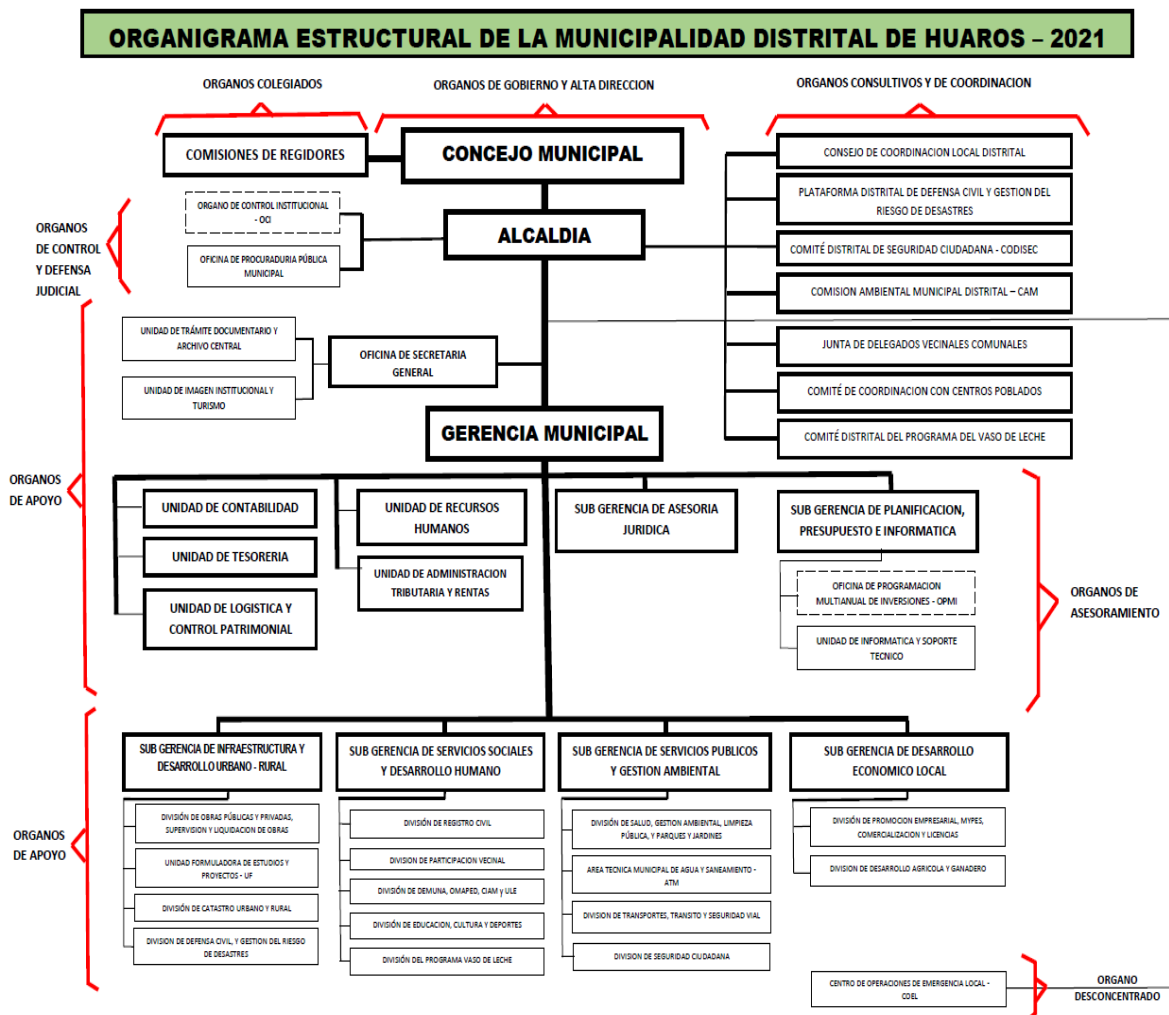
ORGANIGRAMA ESTRUCTURAL DE LA MUNICIPALIDAD DISTRITAL DE HUAROS – 2021

ORGANOS COLEGIADOS

ORGANOS DE GOBIERNO Y ALTA DIRECCION

ORGANOS CONSULTIVOS Y DE COORDINACION

COMISIONES DE REGIDORES

CONCEJO MUNICIPAL

CONSEJO DE COORDINACION LOCAL DISTRITAL

PLATAFORMA DISTRITAL DE DEFENSA CIVIL Y GESTION DEL RIESGO DE DESASTRES

COMITÉ DISTRITAL DE SEGURIDAD CIUDADANA - CODISEC

COMISION AMBIENTAL MUNICIPAL DISTRITAL – CAM

JUNTA DE DELEGADOS VECINALES COMUNALES

COMITÉ DE COORDINACION CON CENTROS POBLADOS

COMITÉ DISTRITAL DEL PROGRAMA DEL VASO DE LECHE

ORGANOS DE CONTROL Y DEFENSA JUDICIAL

ORGANO DE CONTROL INSTITUCIONAL - OCI

OFICINA DE PROCURADURIA PÚBLICA MUNICIPAL

ALCALDIA

UNIDAD DE TRÁMITE DOCUMENTARIO Y ARCHIVO CENTRAL

UNIDAD DE IMAGEN INSTITUCIONAL Y TURISMO

OFICINA DE SECRETARIA GENERAL

GERENCIA MUNICIPAL

ORGANOS DE APOYO

UNIDAD DE CONTABILIDAD

UNIDAD DE TESORERIA

UNIDAD DE LOGISTICA Y CONTROL PATRIMONIAL

UNIDAD DE RECURSOS HUMANOS

UNIDAD DE ADMINISTRACION TRIBUTARIA Y RENTAS

SUB GERENCIA DE ASESORIA JURIDICA

SUB GERENCIA DE PLANIFICACION, PRESUPUESTO E INFORMATICA

OFICINA DE PROGRAMACION MULTIANUAL DE INVERSIONES - OPMI

UNIDAD DE INFORMATICA Y SOPORTE TECNICO

ORGANOS DE ASESORAMIENTO

ORGANOS DE APOYO

SUB GERENCIA DE INFRAESTRUCTURA Y DESARROLLO URBANO - RURAL

DIVISIÓN DE OBRAS PÚBLICAS Y PRIVADAS, SUPERVISION Y LIQUIDACION DE OBRAS

UNIDAD FORMULADORA DE ESTUDIOS Y PROYECTOS - UF

DIVISIÓN DE CATASTRO URBANO Y RURAL

DIVISION DE DEFENSA CIVIL, Y GESTION DEL RIESGO DE DESASTRES

SUB GERENCIA DE SERVICIOS SOCIALES Y DESARROLLO HUMANO

DIVISIÓN DE REGISTRO CIVIL

DIVISION DE PARTICIPACION VECINAL

DIVISIÓN DE DEMUNA, OMAPED, CIAM y ULE

DIVISIÓN DE EDUCACION, CULTURA Y DEPORTES

DIVISIÓN DEL PROGRAMA VASO DE LECHE

SUB GERENCIA DE SERVICIOS PUBLICOS Y GESTION AMBIENTAL

DIVISIÓN DE SALUD, GESTION AMBIENTAL, LIMPIEZA PÚBLICA, Y PARQUES Y JARDINES

AREA TECNICA MUNICIPAL DE AGUA Y SANEAMIENTO - ATM

DIVISION DE TRANSPORTES, TRANSITO Y SEGURIDAD VIAL

DIVISION DE SEGURIDAD CIUDADANA

SUB GERENCIA DE DESARROLLO ECONOMICO LOCAL

DIVISIÓN DE PROMOCION EMPRESARIAL, MYPES, COMERCIALIZACION Y LICENCIAS

DIVISION DE DESARROLLO AGRICOLA Y GANADERO

CENTRO DE OPERACIONES DE EMERGENCIA LOCAL - COEL

ORGANO DESCONCENTRADO